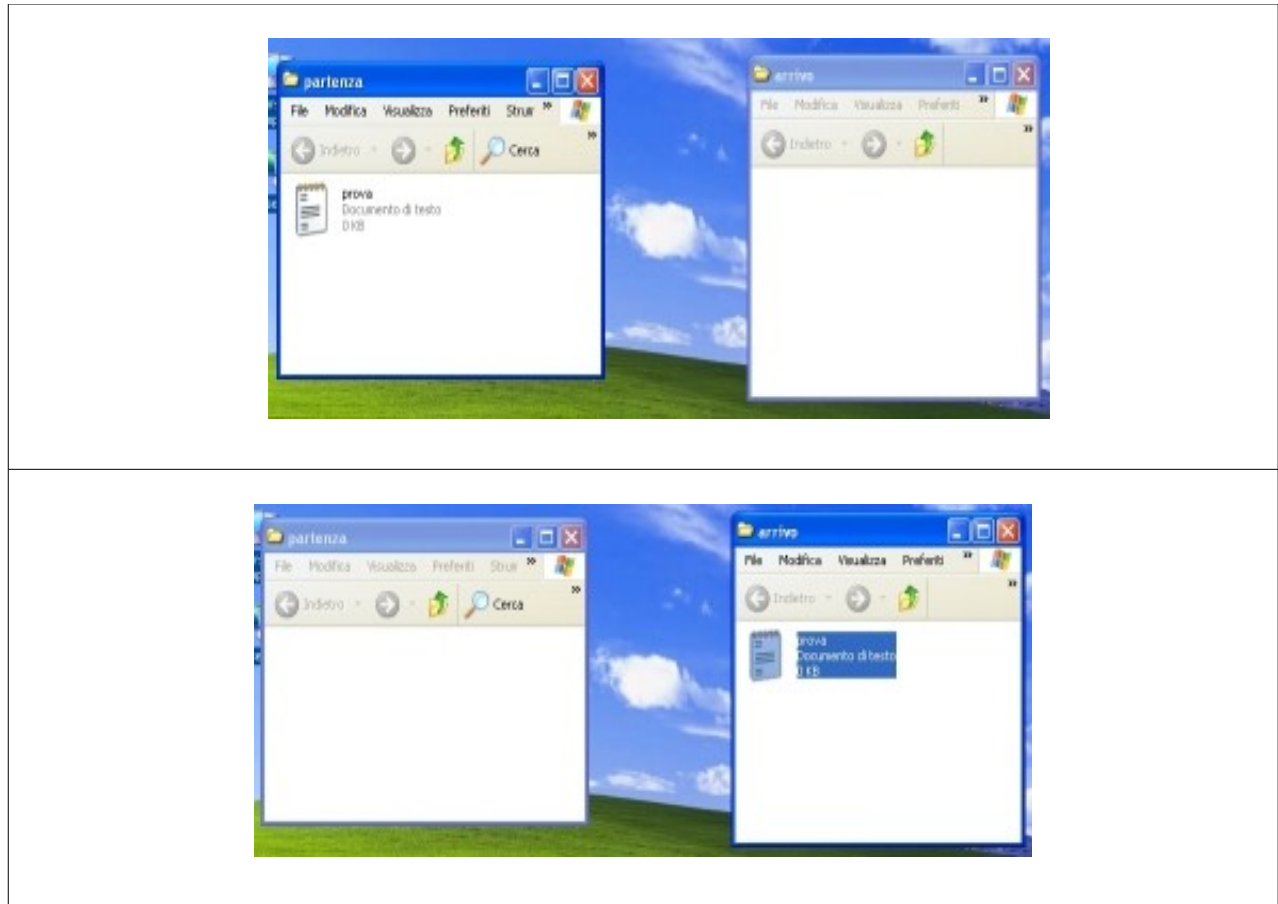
partenza
File Modifica Visualizza Preferiti Strur »
Indietro Cerca »
prova
Documento di testo
0 KB

arrivo
File Modifica Visualizza Preferiti »
Indietro »

partenza
File Modifica Visualizza Preferiti Strur »
Indietro Cerca »

arrivo
File Modifica Visualizza Preferiti »
Indietro »
prova
Documento di testo
0 KB